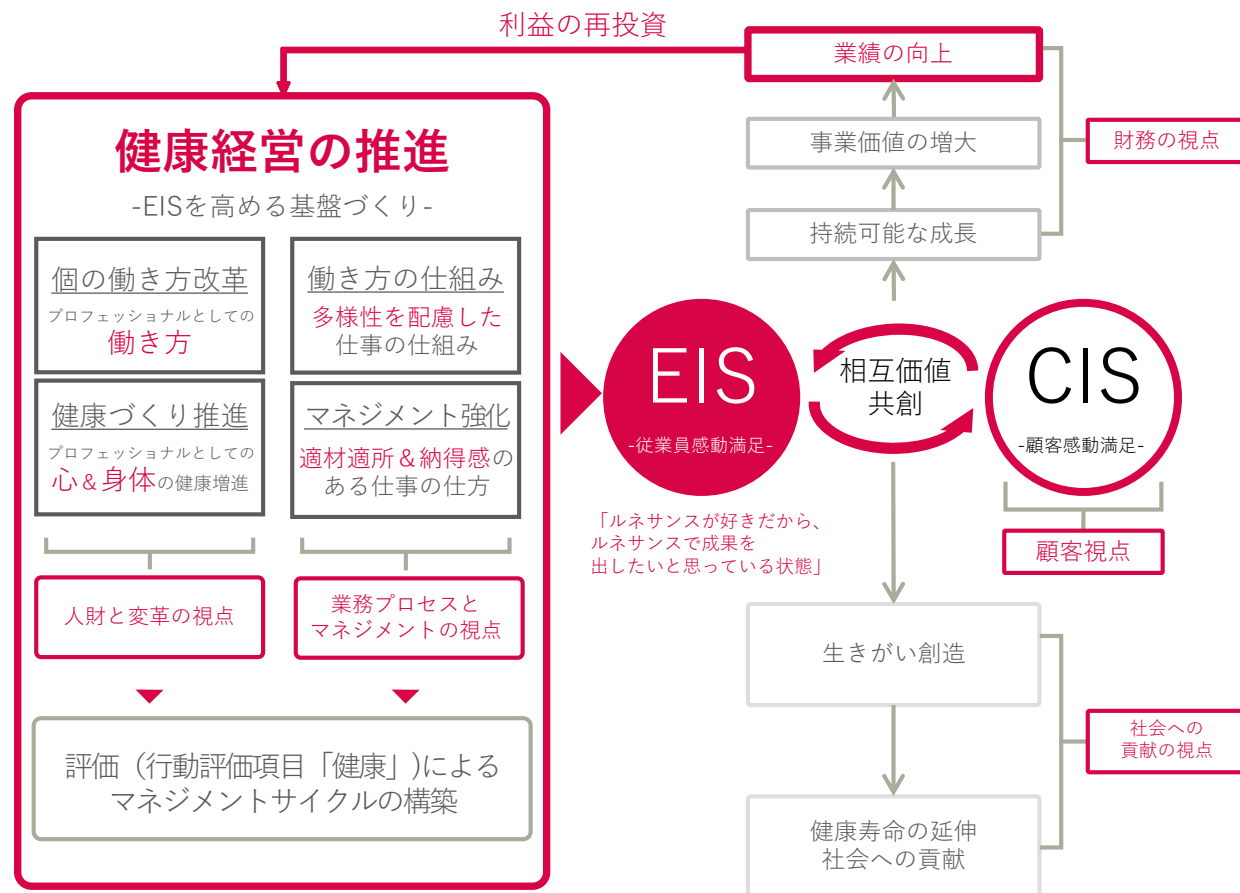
利益の再投資

業績の向上

事業価値の増大

財務の視点

持続可能な成長

健康経営の推進

-EISを高める基盤づくり-

個の働き方改革
プロフェッショナルとしての
働き方

働き方の仕組み
多様性を配慮した
仕事の仕組み

健康づくり推進
プロフェッショナルとしての
心＆身体の健康増進

マネジメント強化
適材適所＆納得感の
ある仕事の仕方

人財と変革の視点

業務プロセスと
マネジメントの視点

評価（行動評価項目「健康」)による
マネジメントサイクルの構築

EIS
-従業員感動満足-

相互価値
共創

CIS
-顧客感動満足-

顧客視点

「ルネサンスが好きだから、
ルネサンスで成果を
出したいと思っている状態」

生きがい創造

社会への
貢献の視点

健康寿命の延伸
社会への貢献